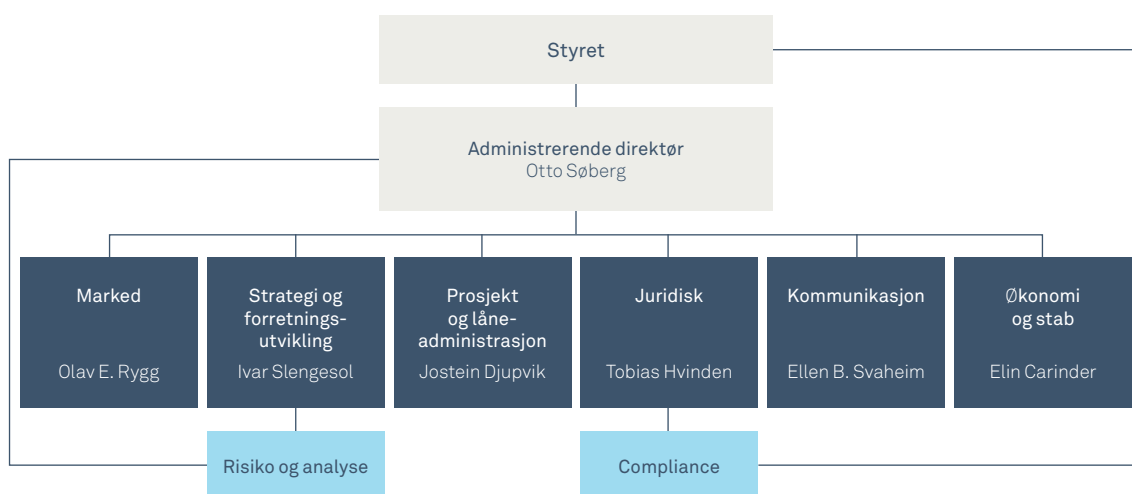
Styret

Administrerende direktør
Otto Søberg

Marked

Olav E. Rygg

Strategi og forretningsutvikling

Ivar Slengesol

Prosjekt og låneadministrasjon

Jostein Djupvik

Juridisk

Tobias Hvinden

Kommunikasjon

Ellen B. Svaheim

Økonomi og stab

Elin Carinder

Risiko og analyse

Compliance